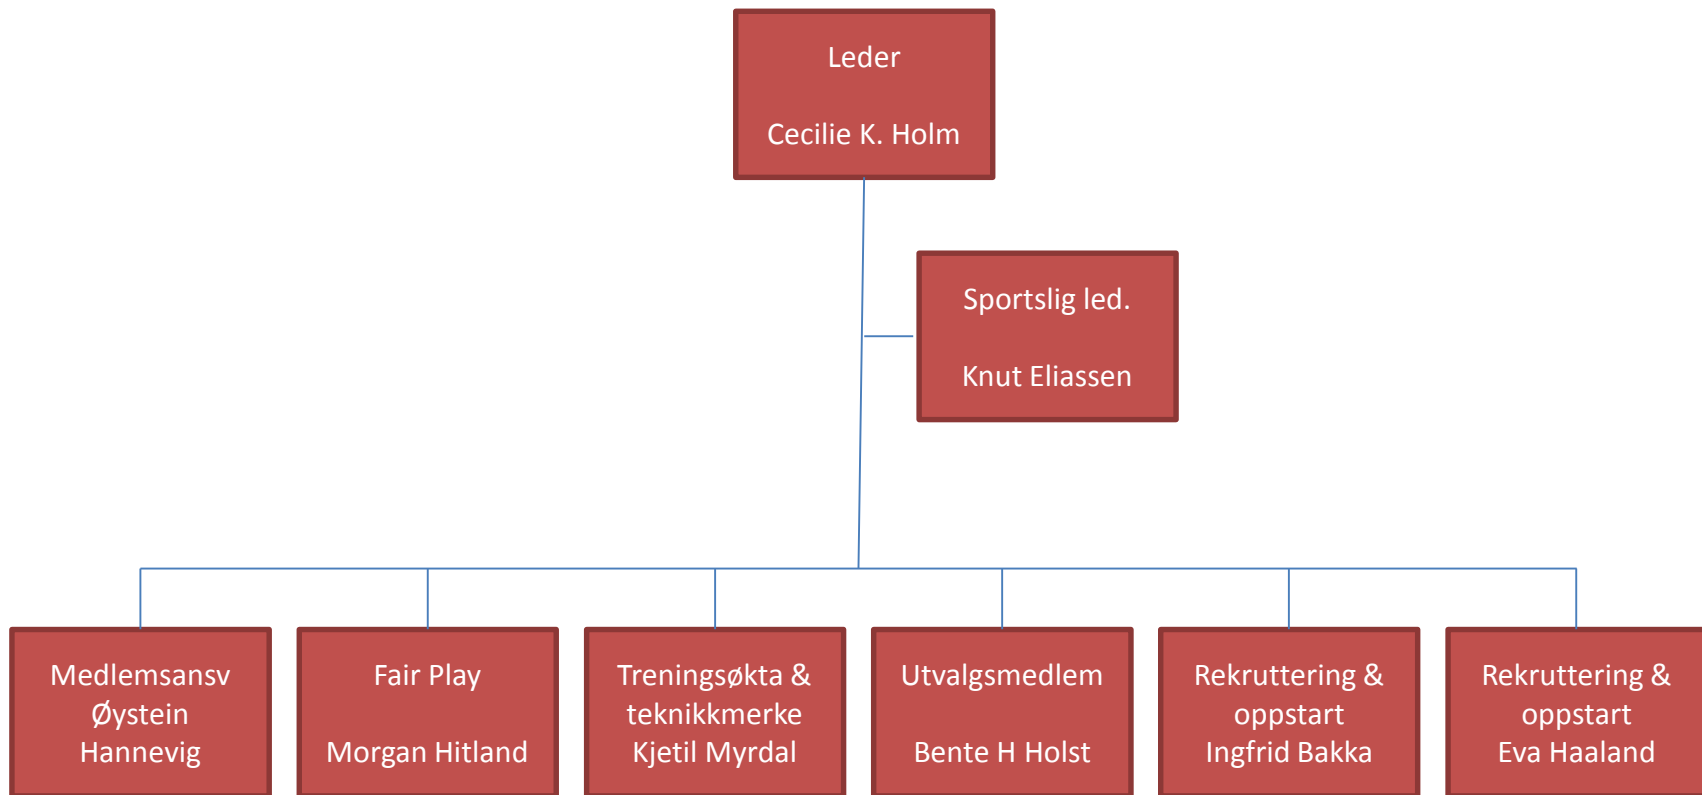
Leder

Cecilie K. Holm

Sportslig led.

Knut Eliassen

Medlemsansv
Øystein
Hannevig

Fair Play

Morgan Hitland

Treningsøkta &
teknikkmerke
Kjetil Myrdal

Utvalgsmedlem

Bente H Holst

Rekruttering &
oppstart
Ingfrid Bakka

Rekruttering &
oppstart
Eva Haaland